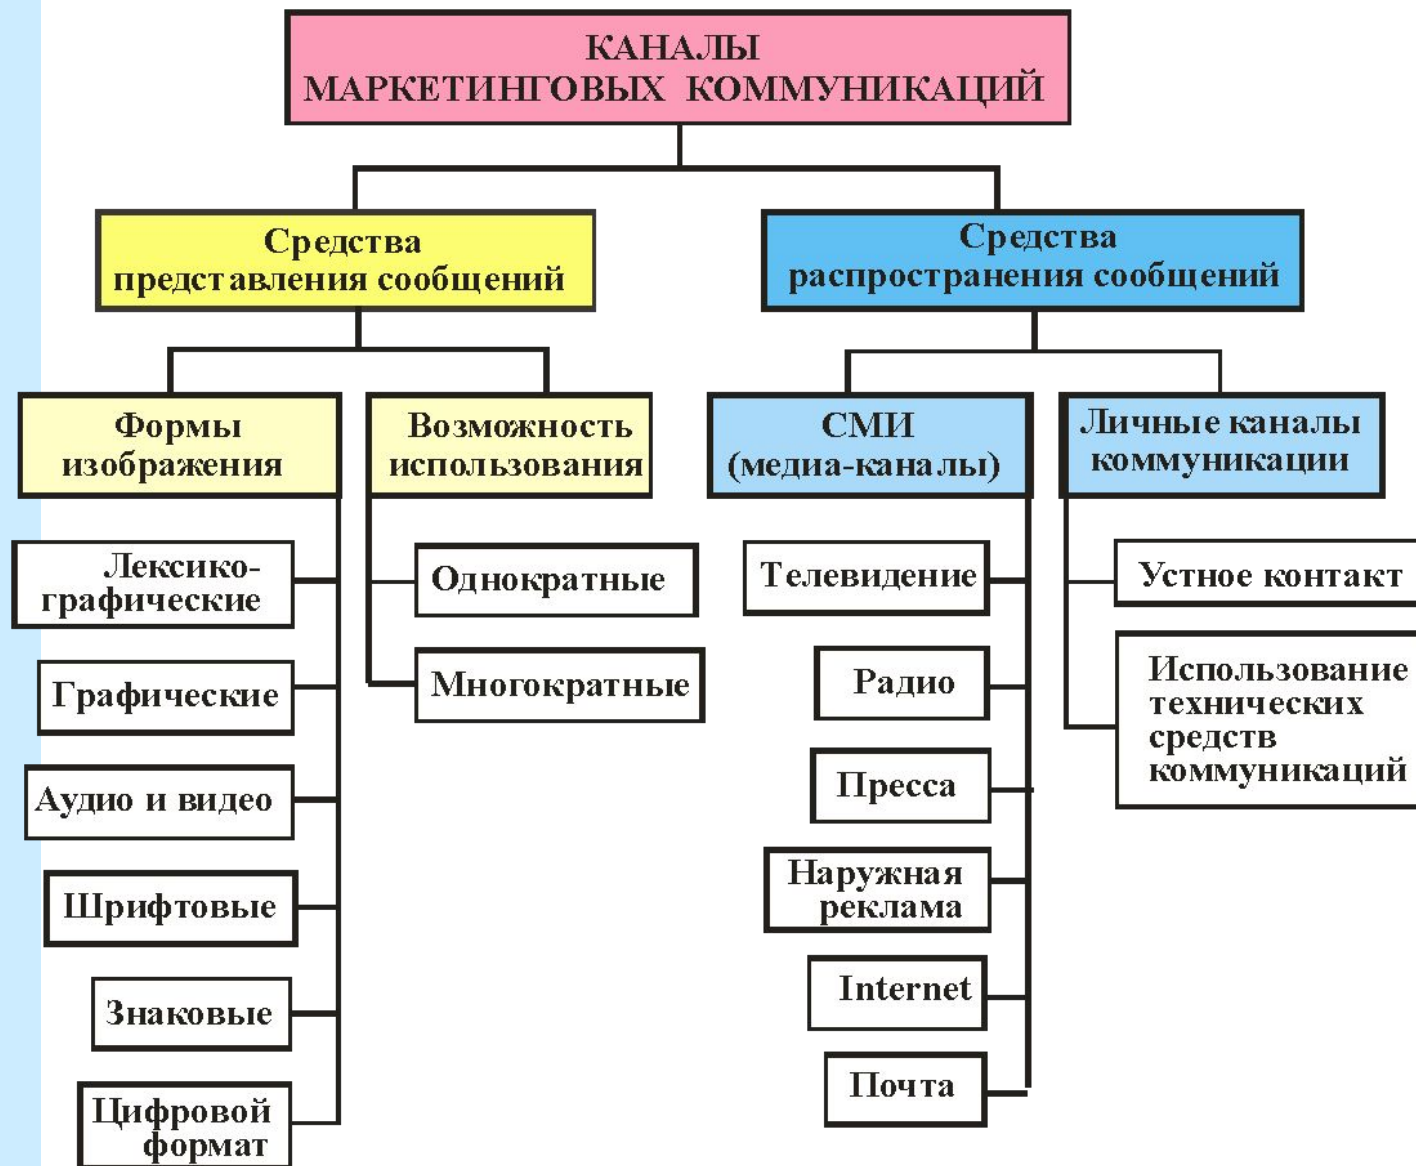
КАНАЛЫ
МАРКЕТИНГОВЫХ КОММУНИКАЦИЙ

Средства представления сообщений

Средства распространения сообщений

Формы изображения

Возможность использования

СМИ (медиа-каналы)

Личные каналы коммуникации

Лексико-графические

Графические

Аудио и видео

Шрифтовые

Знаковые

Цифровой формат

Однократные

Многократные

Телевидение

Радио

Пресса

Наружная реклама

Internet

Почта

Устное контакт

Использование технических средств коммуникаций